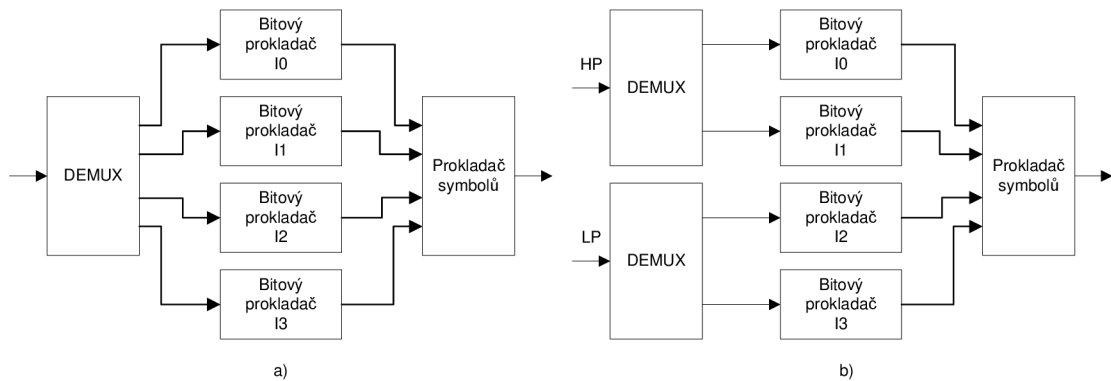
DEMUX

Bitový prokladač I0

Bitový prokladač I1

Bitový prokladač I2

Bitový prokladač I3

Prokladač symbolů

a)

HP

DEMUX

LP

DEMUX

Bitový prokladač I0

Bitový prokladač I1

Bitový prokladač I2

Bitový prokladač I3

Prokladač symbolů

b)